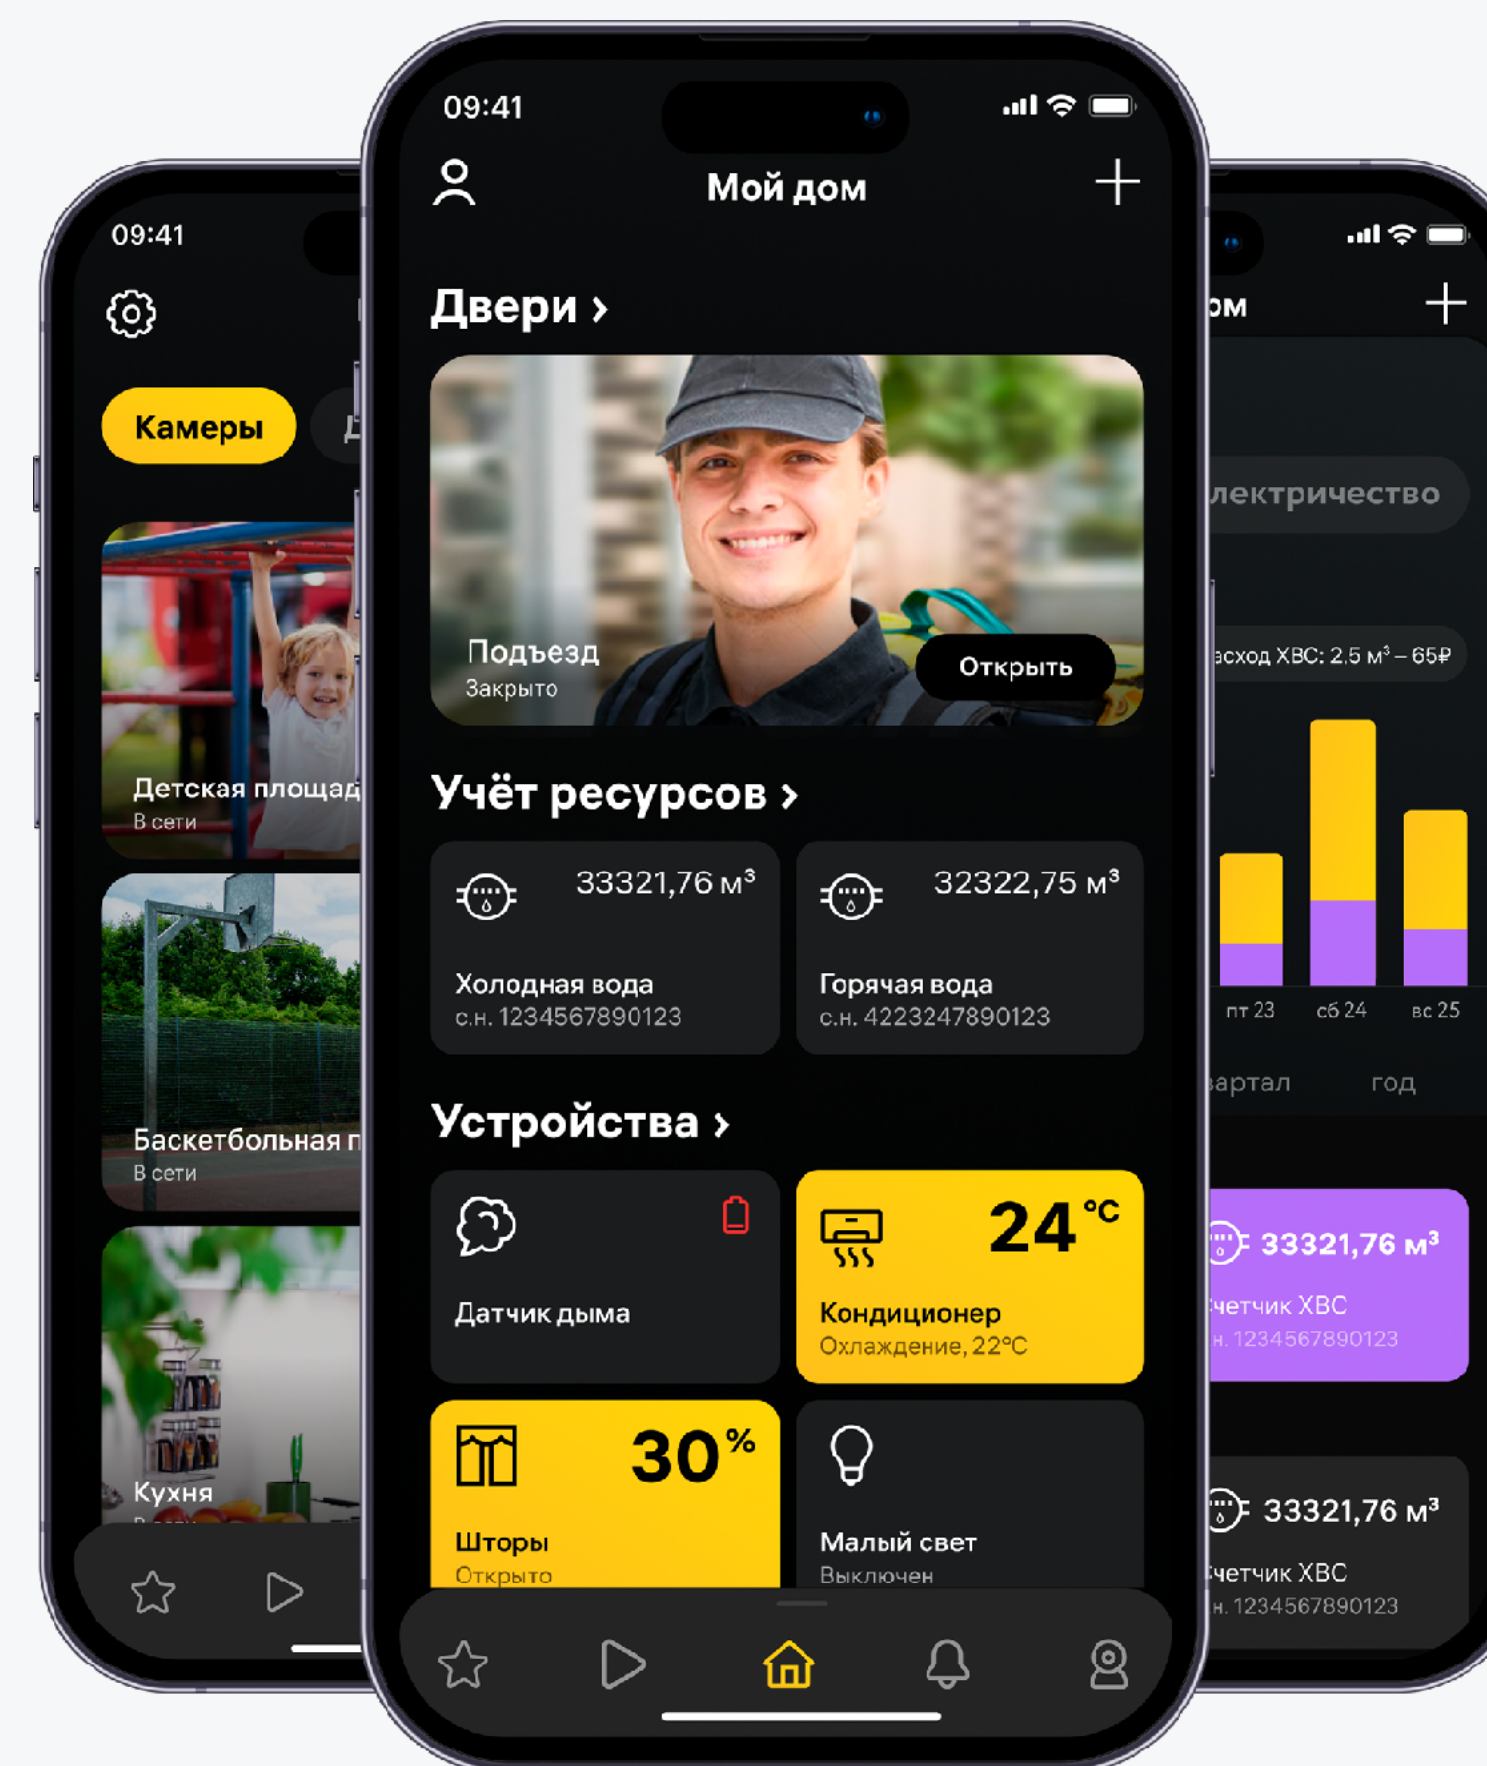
09:41

Камеры

Детская площад
В сети

Баскетбольная п
В сети

Кухня

09:41

Мой дом

Двери ›

Подъезд
Закрыто

Открыть

Учёт ресурсов ›

33321,76 м³
Холодная вода
с.н. 1234567890123

32322,75 м³
Горячая вода
с.н. 4223247890123

Устройства ›

Датчик дыма

24 °C
Кондиционер
Охлаждение, 22°C

30 %
Шторы
Открыто

Малый свет
Выключен

ом

лектричество

асход ХВС: 2,5 м³ – 65₽

пт 23
сб 24
вс 25

вартал
год

33321,76 м³
счетчик ХВС
н. 1234567890123

33321,76 м³
счетчик ХВС
н. 1234567890123